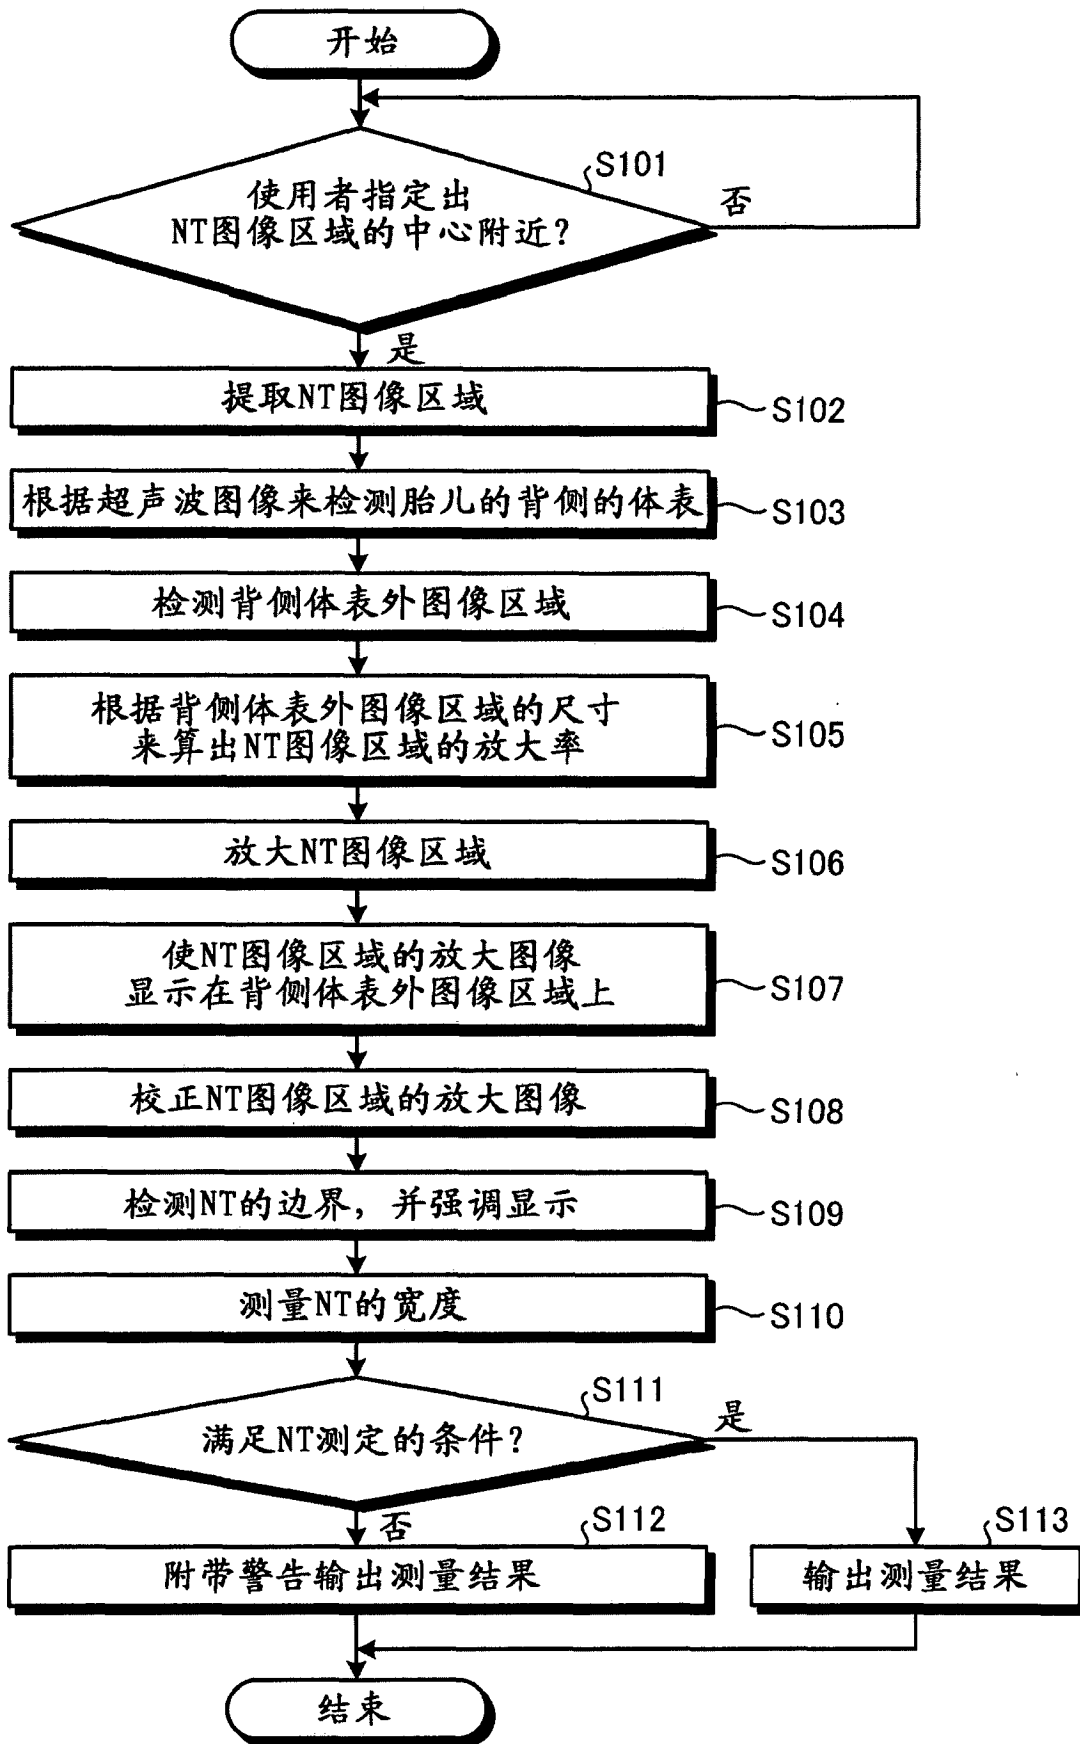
开始

S101

使用者指定出NT图像区域的中心附近?

否

是

提取NT图像区域

S102

根据超声波图像来检测胎儿的背侧的体表

S103

检测背侧体表外图像区域

S104

根据背侧体表外图像区域的尺寸来算出NT图像区域的放大率

S105

放大NT图像区域

S106

使NT图像区域的放大图像显示在背侧体表外图像区域上

S107

校正NT图像区域的放大图像

S108

检测NT的边界，并强调显示

S109

测量NT的宽度

S110

S111

满足NT测定的条件?

是

否

S112

附带警告输出测量结果

S113

输出测量结果

结束